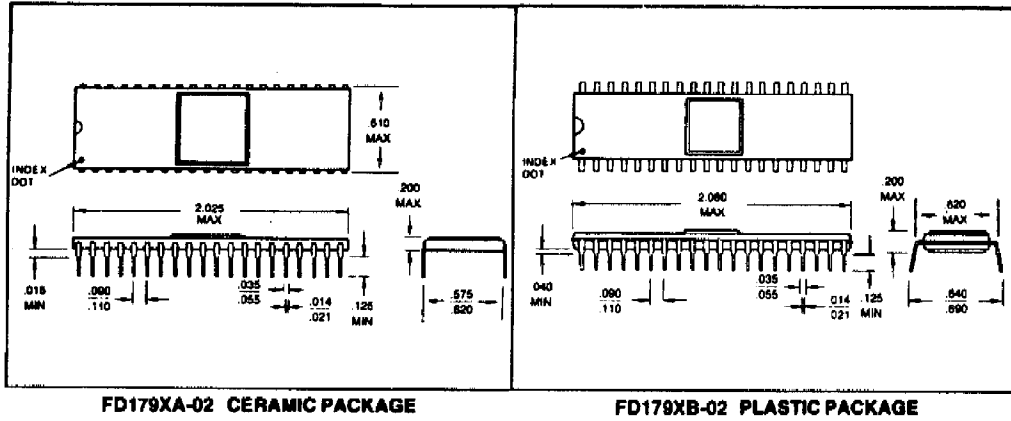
.610 MAX

INDEX DOT

2.025 MAX

.200 MAX

.015 MIN

.090 .110

.035 .055

.014 .021

.125 MIN

.575 .620

FD179XA-02 CERAMIC PACKAGE

INDEX DOT

2.080 MAX

.200 MAX

.620 MAX

.040 MIN

.090 .110

.035 .055

.014 .021

.125 MIN

.640 .690

FD179XB-02 PLASTIC PACKAGE